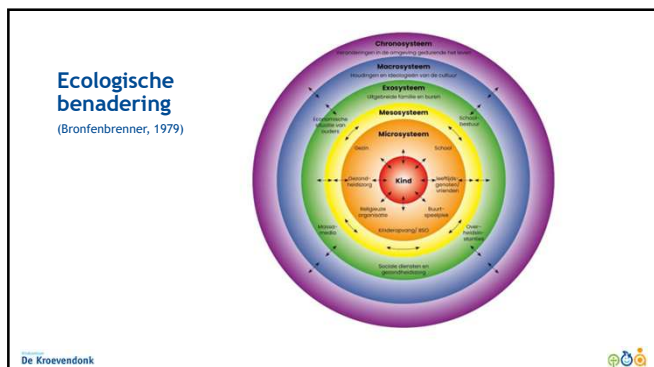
Ecologische benadering
(Bronfenbrenner, 1979)

Chronosysteem
Veranderingen in de omgeving gedurende het leven

Macrosysteem
Houdingen en ideologieën van de cultuur

Exosysteem
Uitgebreide familie en buren

Mesosysteem

Microsysteem

Gezin

School

Gezondheidszorg

Kind

Leeftijdsgenoten/vrienden

Religieuze organisatie

Buurtspeelplek

Kinderopvang/BSO

Economische situatie van ouders

Schoolbestuur

Massamedia

Overheidsinstanties

Sociale diensten en gezondheidszorg

De Kroevendonk